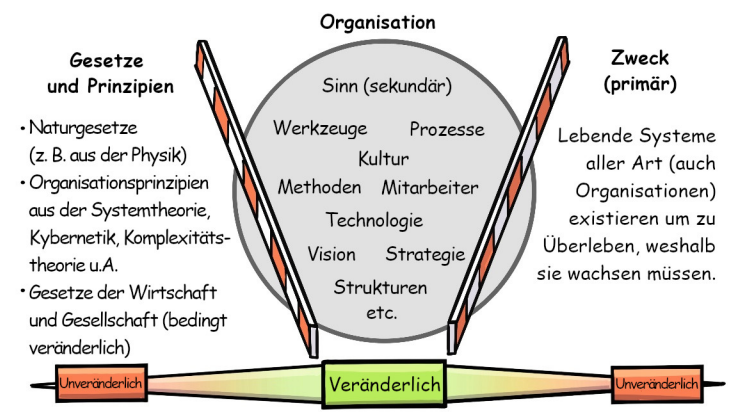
Organisation

Gesetze und Prinzipien

• Naturgesetze (z. B. aus der Physik)
• Organisationsprinzipien aus der Systemtheorie, Kybernetik, Komplexitätstheorie u.A.
• Gesetze der Wirtschaft und Gesellschaft (bedingt veränderlich)

Sinn (sekundär)
Werkzeuge
Prozesse
Kultur
Methoden
Mitarbeiter
Technologie
Vision
Strategie
Strukturen
etc.

Zweck (primär)

Lebende Systeme aller Art (auch Organisationen) existieren um zu Überleben, weshalb sie wachsen müssen.

Unveränderlich
Veränderlich
Unveränderlich